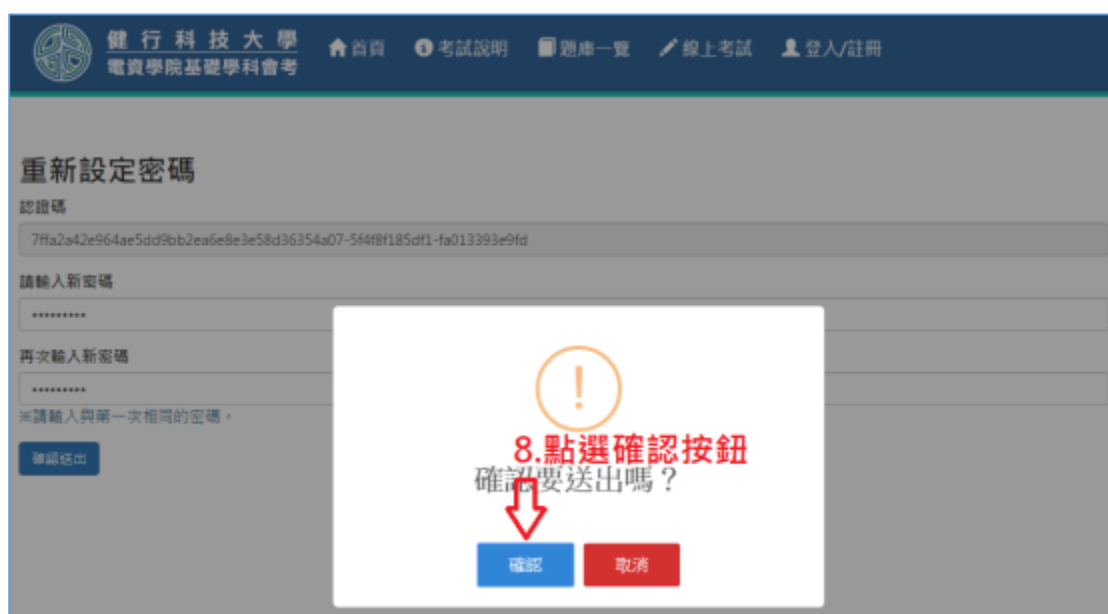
健行科技大學
電資學院基礎學科會考

首頁 考試說明 題庫一覽 線上考試 登入/註冊

重新設定密碼

認證碼

7ffa2a42e964ae5dd9bb2ea6e8e3e58d36354a07-5f4f8f185df1-fa013393e9fd

請輸入新密碼

••••••••••

再次輸入新密碼

••••••••••

※請輸入與第一次相同的密碼。

確認送出

!

8.點選確認按鈕

確認要送出嗎？

確認 取消